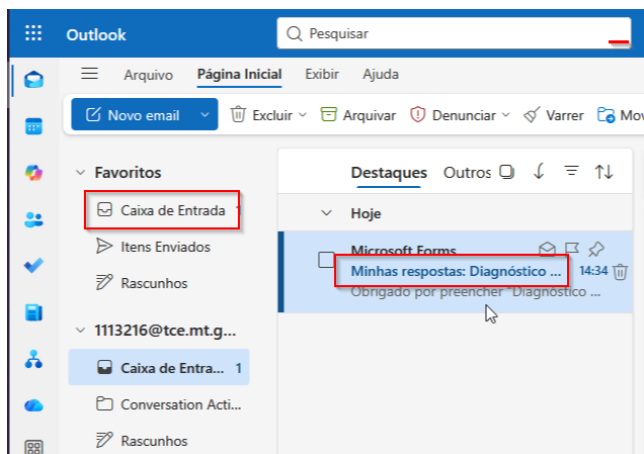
Outlook
Pesquisar
Arquivo Página Inicial Exibir Ajuda
Novo email
Excluir Arquivar Denunciar Varrer Mov
Favoritos
Caixa de Entrada 1
Itens Enviados
Rascunhos
1113216@tce.mt.g...
Caixa de Entra... 1
Conversation Acti...
Rascunhos
Destaques Outros
Hoje
Microsoft Forms
Minhas respostas: Diagnóstico ...
14:34
Obrigado por preencher "Diagnóstico ...